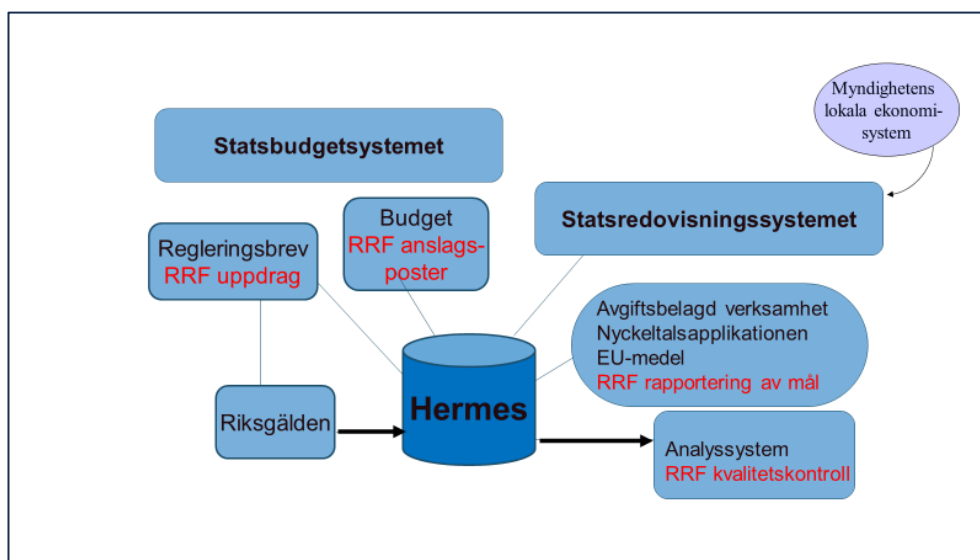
Myndighetens lokala ekonomi-system

Statsbudgetsystemet

Statsredovisningssystemet

Budget
RRF anslags-poster

Regleringsbrev
RRF uppdrag

Avgiftsbelagd verksamhet
Nyckeltalsapplikationen
EU-medel
RRF rapportering av mål

Riksgälden

Hermes

Analyssystem
RRF kvalitetskontroll